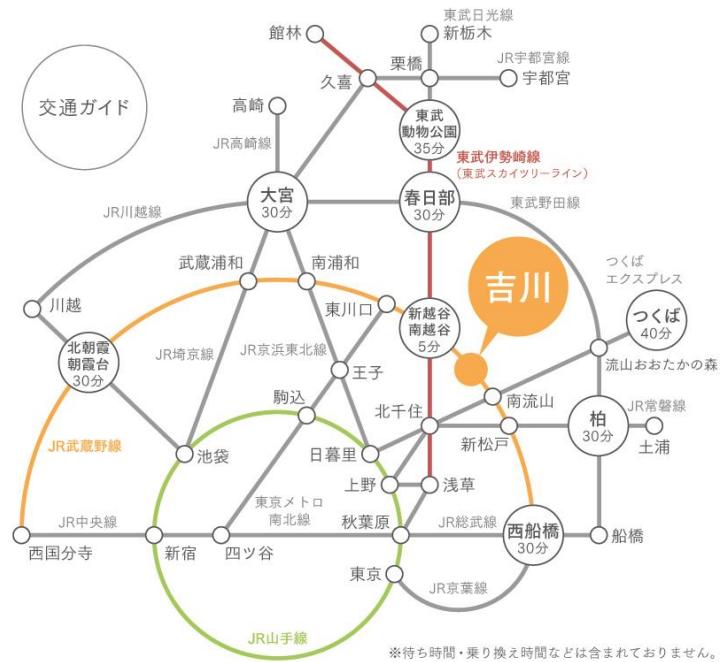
交通ガイド

館林
東武日光線
新栃木
栗橋
JR宇都宮線
宇都宮
久喜
高崎
東武
動物公園
35分
JR高崎線
東武伊勢崎線
（東武スカイツリーライン）
大宮
30分
春日部
30分
東武野田線
JR川越線
吉川
つくば
エクスプレス
武蔵浦和
南浦和
つくば
40分
川越
東川口
新越谷
南越谷
5分
北朝霞
朝霞台
30分
JR埼京線
JR京浜東北線
王子
流山おおたかの森
駒込
南流山
JR常磐線
北千住
柏
30分
JR武蔵野線
新松戸
土浦
池袋
日暮里
上野
浅草
東京メトロ
南北線
JR中央線
秋葉原
JR総武線
西船橋
30分
船橋
西国分寺
新宿
四ツ谷
東京
JR京葉線
JR山手線
※待ち時間・乗り換え時間などは含まれておりません。